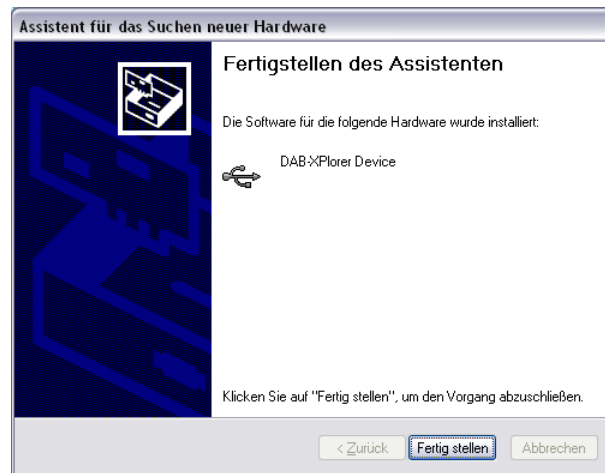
Assistent für das Suchen neuer Hardware

Fertigstellen des Assistenten

Die Software für die folgende Hardware wurde installiert:

DAB-XPlorer Device

Klicken Sie auf "Fertig stellen", um den Vorgang abzuschließen.

< Zurück | Fertig stellen | Abbrechen